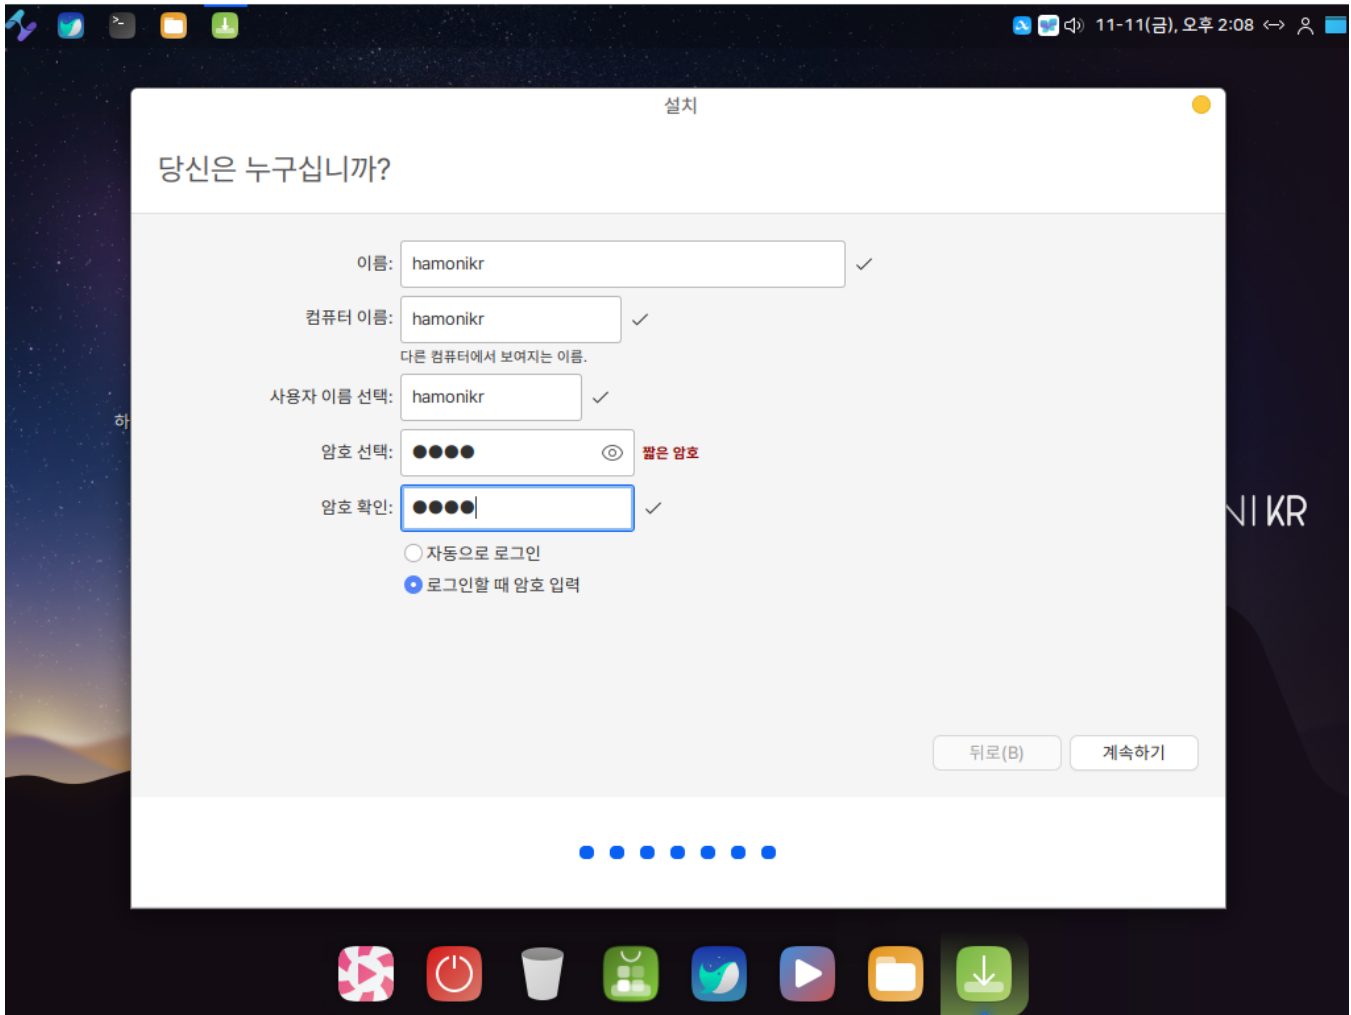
11-11(금), 오후 2:08

설치

당신은 누구십니까?

이름: hamonikr

컴퓨터 이름: hamonikr

다른 컴퓨터에서 보여지는 이름.

사용자 이름 선택: hamonikr

암호 선택: ●●●● 짧은 암호

암호 확인: ●●●●

자동으로 로그인

로그인할 때 암호 입력

뒤로(B)

계속하기

하

NI KR